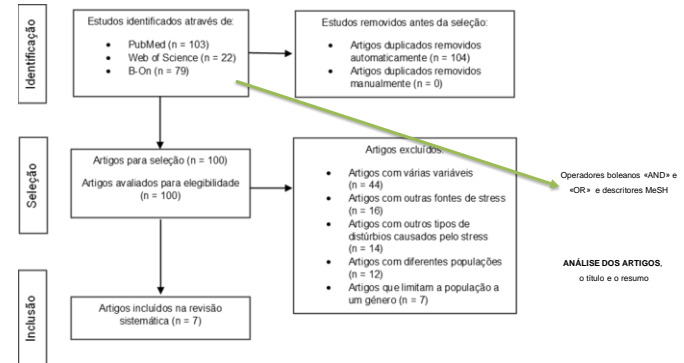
Identificação

Estudos identificados através de:
• PubMed (n = 103)
• Web of Science (n = 22)
• B-On (n = 79)

Estudos removidos antes da seleção:
• Artigos duplicados removidos automaticamente (n = 104)
• Artigos duplicados removidos manualmente (n = 0)

Seleção

Artigos para seleção (n = 100)
Artigos avaliados para elegibilidade (n = 100)

Artigos excluídos:
• Artigos com várias variáveis (n = 44)
• Artigos com outras fontes de stress (n = 16)
• Artigos com outros tipos de distúrbios causados pelo stress (n = 14)
• Artigos com diferentes populações (n = 12)
• Artigos que limitam a população a um género (n = 7)

Inclusão

Artigos incluídos na revisão sistemática (n = 7)

Operadores boleanos «AND» e «OR» e descritores MeSH

ANÁLISE DOS ARTIGOS, o título e o resumo